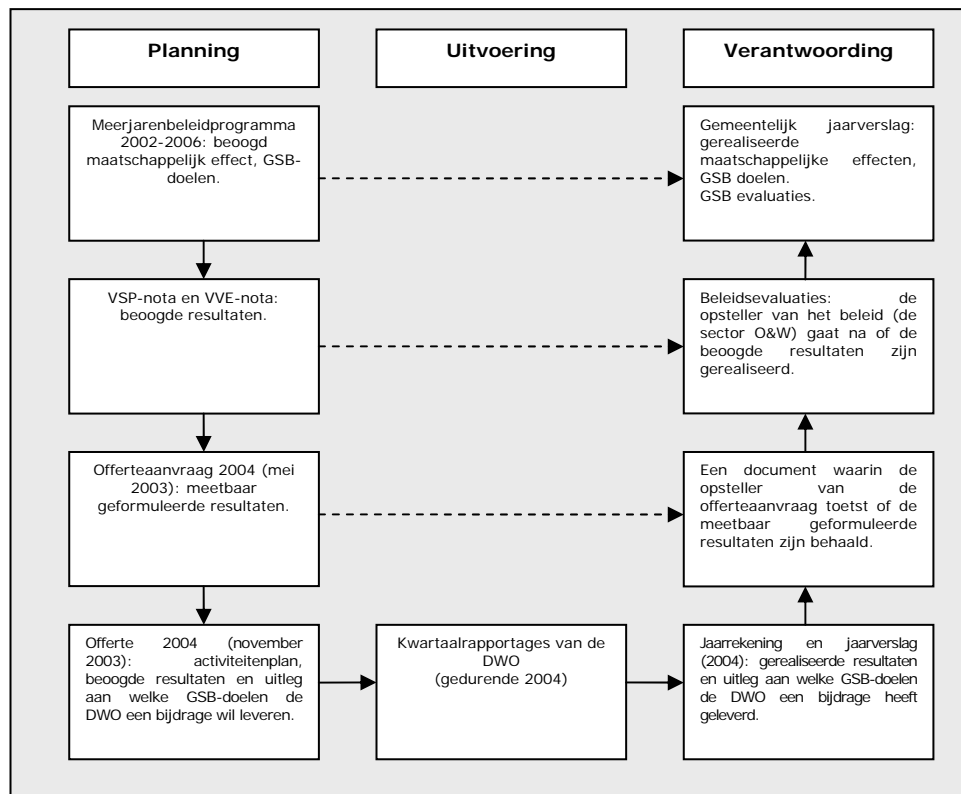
Planning

Uitvoering

Verantwoording

Meerjarenbeleidprogramma 2002-2006: beoogd maatschappelijk effect, GSB-doelen.

Gemeentelijk jaarverslag: gerealiseerde maatschappelijke effecten, GSB doelen.
GSB evaluaties.

VSP-nota en VVE-nota: beoogde resultaten.

Beleidsevaluaties: de opsteller van het beleid (de sector O&W) gaat na of de beoogde resultaten zijn gerealiseerd.

Offerteaanvraag 2004 (mei 2003): meetbaar geformuleerde resultaten.

Een document waarin de opsteller van de offerteaanvraag toetst of de meetbaar geformuleerde resultaten zijn behaald.

Offerte 2004 (november 2003): activiteitenplan, beoogde resultaten en uitleg aan welke GSB-doelen de DWO een bijdrage wil leveren.

Kwartaalrapportages van de DWO (gedurende 2004)

Jaarrekening en jaarverslag (2004): gerealiseerde resultaten en uitleg aan welke GSB-doelen de DWO een bijdrage heeft geleverd.